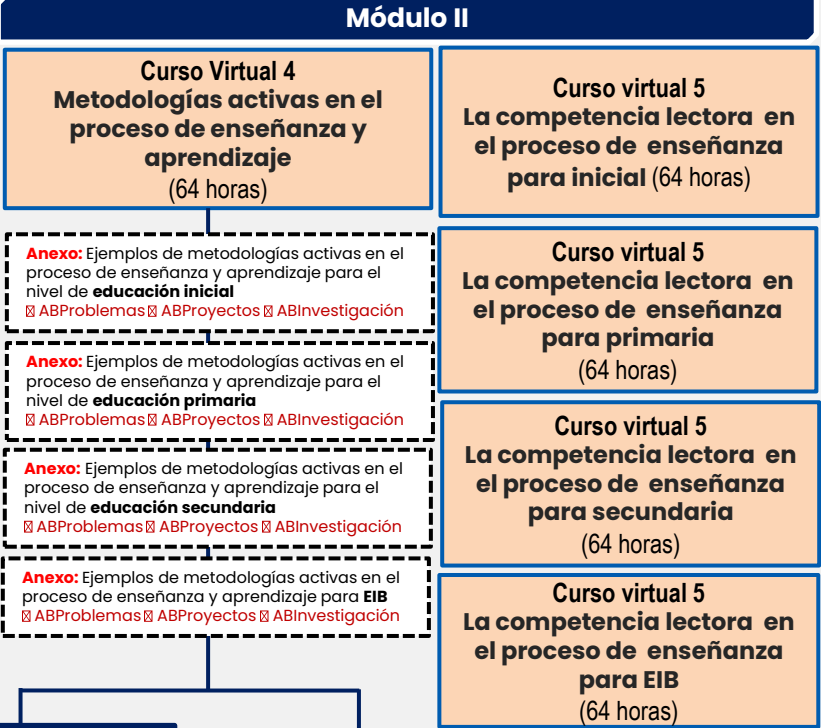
Módulo II

Curso Virtual 4
Metodologías activas en el proceso de enseñanza y aprendizaje
(64 horas)

Anexo: Ejemplos de metodologías activas en el proceso de enseñanza y aprendizaje para el nivel de educación inicial
▯ ABProblemas ▯ ABProyectos ▯ ABInvestigación

Anexo: Ejemplos de metodologías activas en el proceso de enseñanza y aprendizaje para el nivel de educación primaria
▯ ABProblemas ▯ ABProyectos ▯ ABInvestigación

Anexo: Ejemplos de metodologías activas en el proceso de enseñanza y aprendizaje para el nivel de educación secundaria
▯ ABProblemas ▯ ABProyectos ▯ ABInvestigación

Anexo: Ejemplos de metodologías activas en el proceso de enseñanza y aprendizaje para EIB
▯ ABProblemas ▯ ABProyectos ▯ ABInvestigación

Curso virtual 5
La competencia lectora en el proceso de enseñanza para inicial (64 horas)

Curso virtual 5
La competencia lectora en el proceso de enseñanza para primaria
(64 horas)

Curso virtual 5
La competencia lectora en el proceso de enseñanza para secundaria
(64 horas)

Curso virtual 5
La competencia lectora en el proceso de enseñanza para EIB
(64 horas)